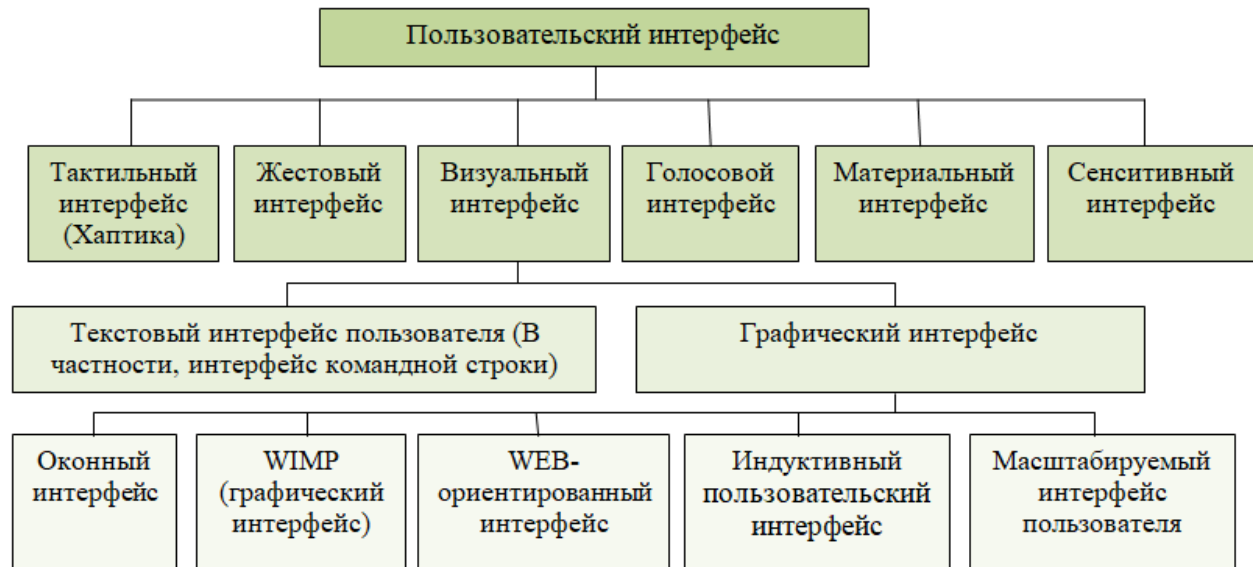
Пользовательский интерфейс

Тактильный интерфейс (Хаптика)

Жестовый интерфейс

Визуальный интерфейс

Голосовой интерфейс

Материальный интерфейс

Сенситивный интерфейс

Текстовый интерфейс пользователя (В частности, интерфейс командной строки)

Графический интерфейс

Оконный интерфейс

WIMP (графический интерфейс)

WEB-ориентированный интерфейс

Индуктивный пользовательский интерфейс

Масштабируемый интерфейс пользователя